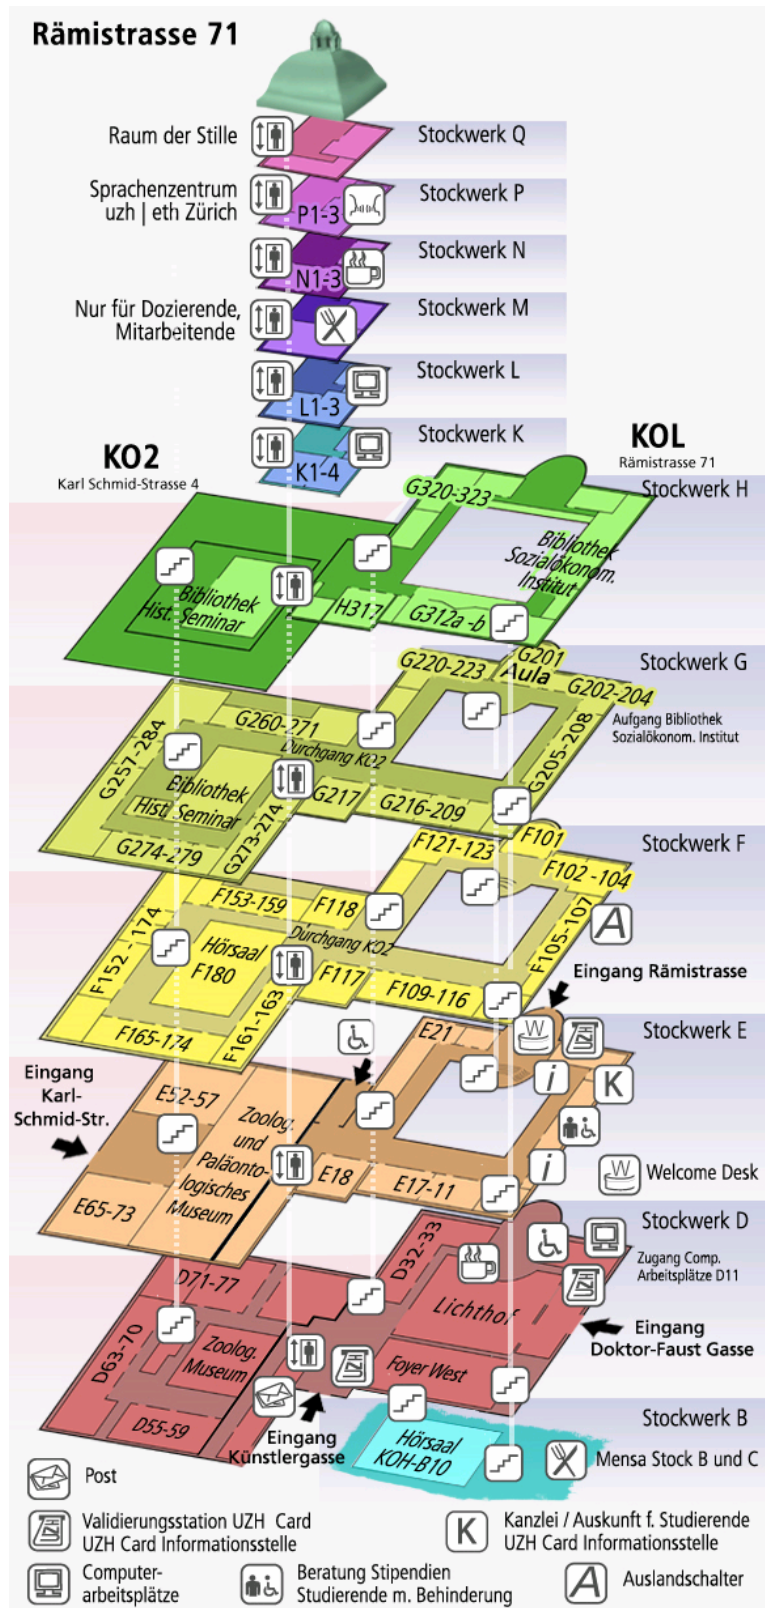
Rämistrasse 71

Raum der Stille
Stockwerk Q
Sprachenzentrum uzh | eth Zürich
P1-3
Stockwerk P
N1-3
Stockwerk N
Nur für Dozierende, Mitarbeitende
Stockwerk M
L1-3
Stockwerk L
K1-4
Stockwerk K

KO2
Karl Schmid-Strasse 4

KOL
Rämistrasse 71

Stockwerk H
G320-323
Bibliothek Sozialökonom. Institut
Bibliothek Hist. Seminar
H317
G312a -b

Stockwerk G
G220-223
G201
Aula
G202-204
Aufgang Bibliothek Sozialökonom. Institut
G260-271
Durchgang KO2
G257-284
G205-208
Bibliothek Hist. Seminar
G217
G216-209
G273-274
G274-279

Stockwerk F
F121-123
F101
F102 -104
F153-159
F118
Durchgang KO2
F105-107
F152 - 174
Hörsaal F180
F117
F109-116
F161-163
F165-174
Eingang Rämistrasse

Stockwerk E
E21
Eingang Karl-Schmid-Str.
E52-57
Zoolog. und Paläonto-logisches Museum
E18
E17-11
E65-73
Welcome Desk
K

Stockwerk D
D32-33
Zugang Comp. Arbeitsplätze D11
D71-77
Lichthof
Eingang Doktor-Faust Gasse
D63-70
Zoolog. Museum
Foyer West
D55-59
Eingang Künstlergasse

Stockwerk B
Hörsaal KOH-B10
Mensa Stock B und C

Post
Validierungsstation UZH Card
UZH Card Informationsstelle
K Kanzlei / Auskunft f. Studierende
UZH Card Informationsstelle
Computer-arbeitsplätze
Beratung Stipendien
Studierende m. Behinderung
A Auslandschalter